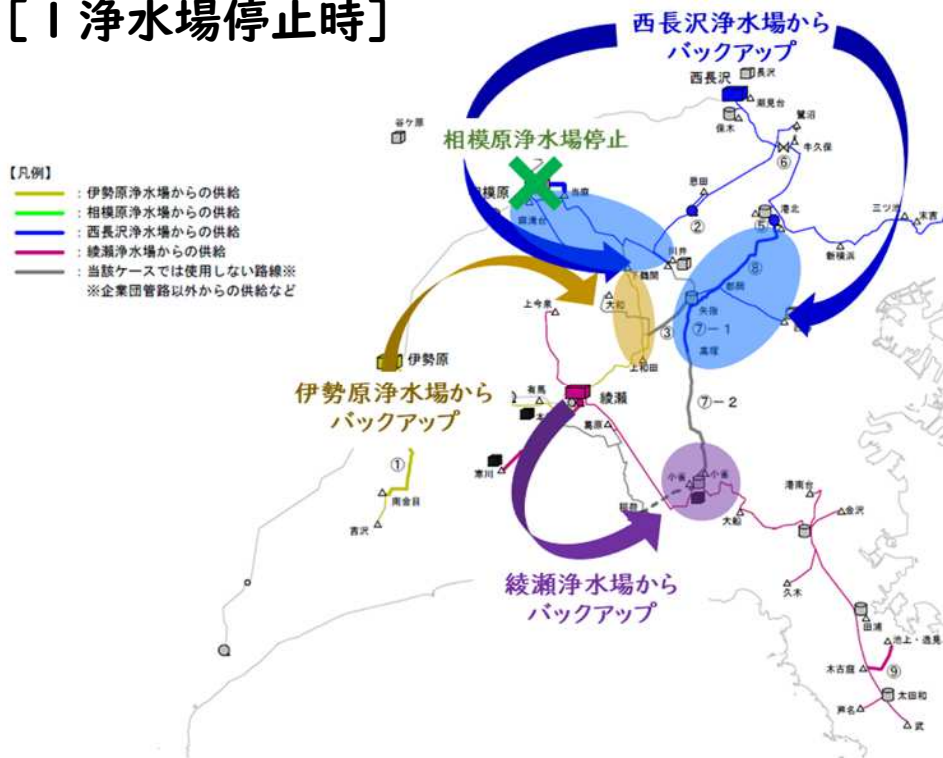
[１浄水場停止時]

西長沢浄水場から
バックアップ

相模原浄水場停止

【凡例】
：伊勢原浄水場からの供給
：相模原浄水場からの供給
：西長沢浄水場からの供給
：綾瀬浄水場からの供給
：当該ケースでは使用しない路線※
※企業団管路以外からの供給など

谷ケ原
相模原
西長沢
保木
鷺沼
牛久保
恩田
港北
三ツ沢
新横浜
川井
大和
上今泉
矢指
都岡
高塚
上和田
伊勢原
有馬
綾瀬
寒川
南金目
吉沢
小雀
大船
湘南台
金沢
久木
田浦
池上・逸見
木古庭
太田和
芦名
武

伊勢原浄水場から
バックアップ

綾瀬浄水場から
バックアップ

①
②
③
⑤
⑥
⑦－１
⑦－２
⑧
⑨